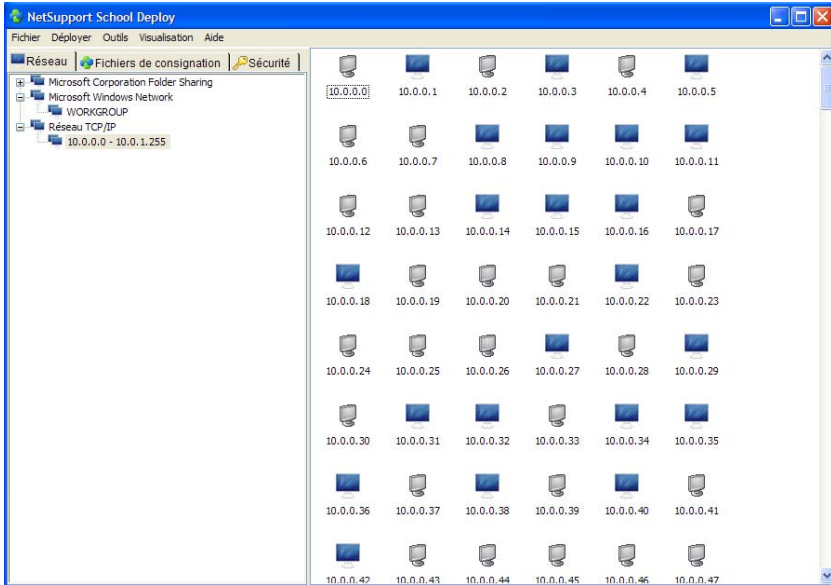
NetSupport School Deploy

Fichier Déployer Outils Visualisation Aide

Réseau | Fichiers de consignation | Sécurité

Microsoft Corporation Folder Sharing
Microsoft Windows Network
WORKGROUP
Réseau TCP/IP
10.0.0.0 - 10.0.1.255

10.0.0.0 10.0.0.1 10.0.0.2 10.0.0.3 10.0.0.4 10.0.0.5
10.0.0.6 10.0.0.7 10.0.0.8 10.0.0.9 10.0.0.10 10.0.0.11
10.0.0.12 10.0.0.13 10.0.0.14 10.0.0.15 10.0.0.16 10.0.0.17
10.0.0.18 10.0.0.19 10.0.0.20 10.0.0.21 10.0.0.22 10.0.0.23
10.0.0.24 10.0.0.25 10.0.0.26 10.0.0.27 10.0.0.28 10.0.0.29
10.0.0.30 10.0.0.31 10.0.0.32 10.0.0.33 10.0.0.34 10.0.0.35
10.0.0.36 10.0.0.37 10.0.0.38 10.0.0.39 10.0.0.40 10.0.0.41
10.0.0.42 10.0.0.43 10.0.0.44 10.0.0.45 10.0.0.46 10.0.0.47